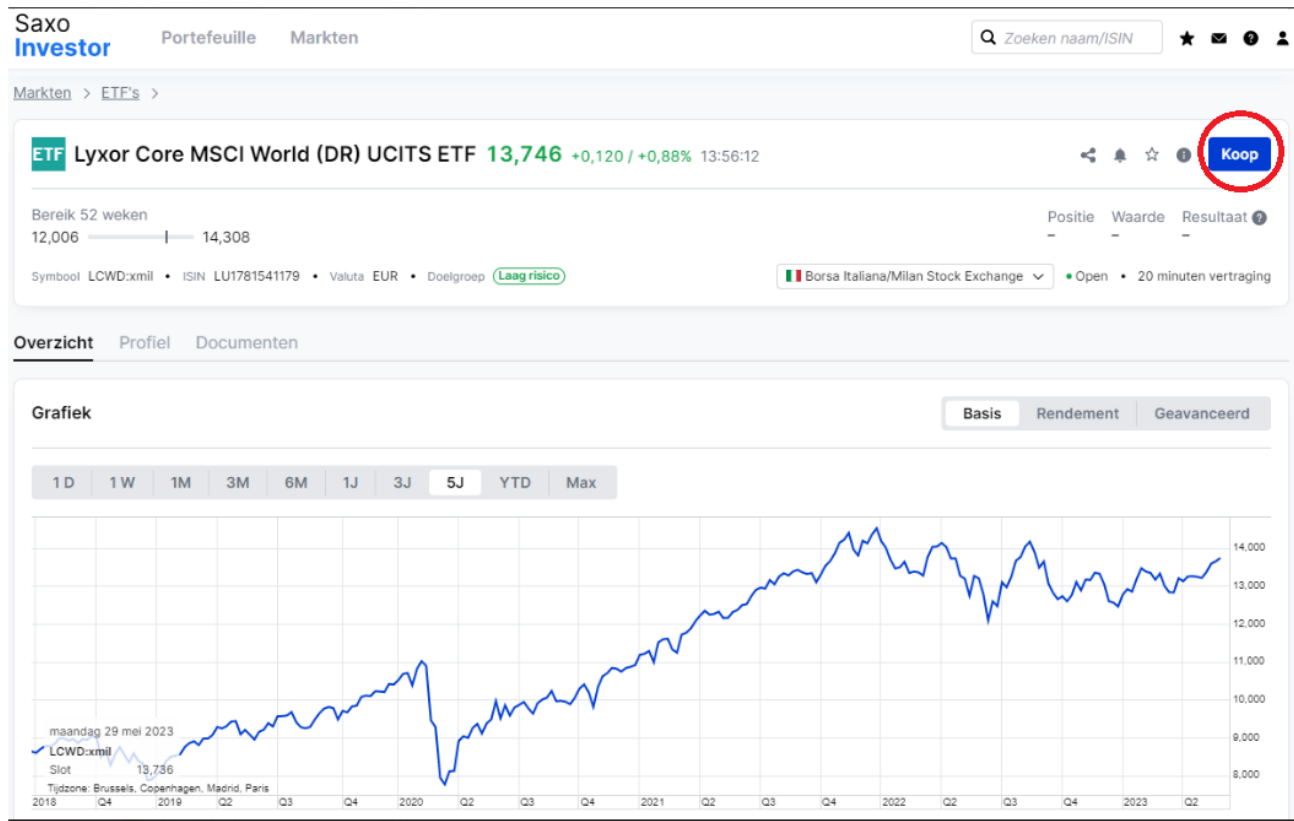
Saxo
Investor

Portefeuille Markten

Zoeken naam/ISIN

Markten > ETF's >

ETF Lyxor Core MSCI World (DR) UCITS ETF 13,746 +0,120 / +0,88% 13:56:12

Koop

Bereik 52 weken
12,006 14,308

Positie –
Waarde –
Resultaat –

Symbool LCWD:xmil • ISIN LU1781541179 • Valuta EUR • Doelgroep Laag risico

Borsa Italiana/Milan Stock Exchange • Open • 20 minuten vertraging

Overzicht Profiel Documenten

Grafiek

Basis Rendement Geavanceerd

1 D 1 W 1M 3M 6M 1J 3J 5J YTD Max

maandag 29 mei 2023
LCWD:xmil
Slot 13,736
Tijdzone: Brussels, Copenhagen, Madrid, Paris

14,000
13,000
12,000
11,000
10,000
9,000
8,000

2018 Q4 2019 Q2 Q3 Q4 2020 Q2 Q3 Q4 2021 Q2 Q3 Q4 2022 Q2 Q3 Q4 2023 Q2